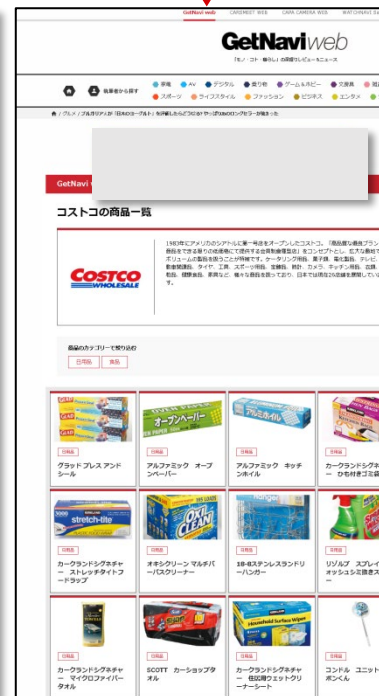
GetNavi web　CAREMEET WEB　CAPA CAMERA WEB　WATCHNAVI SA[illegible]

GetNaviweb

「モノ・コト・暮らし」の現場で役立つレビュー＆ニュース

執筆者から探す

家電　AV　デジタル　食り物　ゲーム＆ホビー　文房具　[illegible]
スポーツ　ライフスタイル　ファッション　ビジネス　エンタメ　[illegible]

グルメ / ブルガリアンが「日本のヨーグルト」を評価したらどうなるか？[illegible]

GetNavi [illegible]

コストコの商品一覧

COSTCO WHOLESALE

1983年にアメリカのシアトルに第一号店をオープンしたコストコ。「商品質な最良ブラン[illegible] 商品をできる限りの低価格にて提供する会員制倉庫型店」をコンセプトとし、広大な敷地で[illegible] ボリュームの製品を扱うことが特徴です。ケータリング用品、菓子類、電化製品、テレビ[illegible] 動車関連品、タイヤ、工具、スポーツ用品、宝飾品、時計、カメラ、キッチン用品、玩具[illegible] 飲品、健康食品、薬局など、幅々な商品を扱っており、日本では現在26店舗を展開してい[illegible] す。

商品のカテゴリーで絞り込む

日用品　食品

日用品
グラッド プレス アンド シール

日用品
アルファミック オーブンペーパー

日用品
アルファミック キッチンホイル

日用品
カークランドシグネチャー ひも付きゴミ袋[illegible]

日用品
カークランドシグネチャー ストレッチタイトフードラップ

日用品
オキシクリーン マルチパーパスクリーナー

日用品
18-8ステンレスランドリーハンガー

日用品
リソルブ スプレイ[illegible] オウシュウ三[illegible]

日用品
カークランドシグネチャー マイクロファイバータオル

日用品
SCOTT カーショップタオル

日用品
カークランドシグネチャー 住居用ウェットクリーナーシート

日用品
コンドル ユニット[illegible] ポンくん